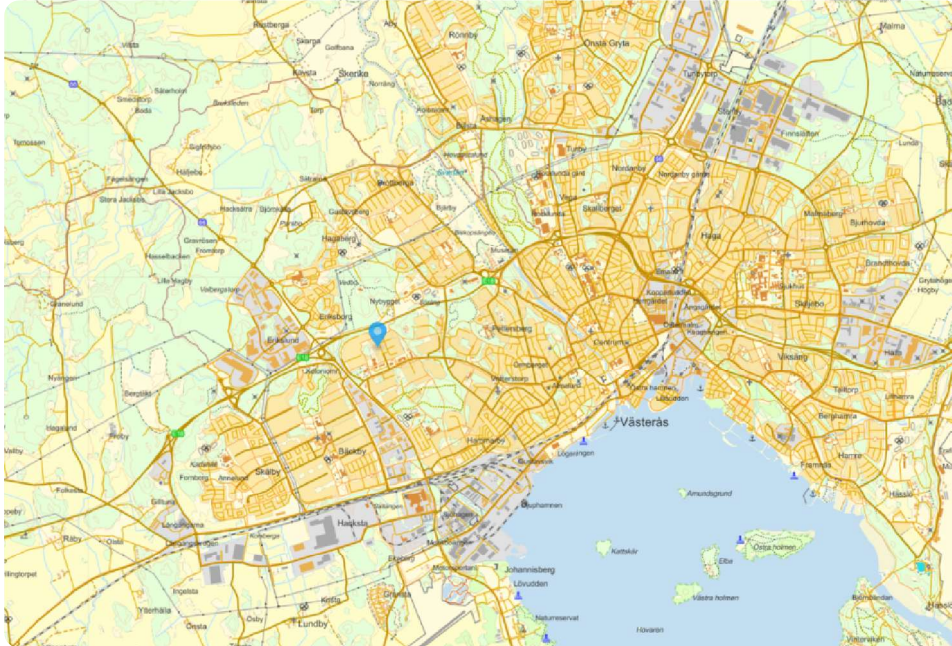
Råstberga
Vista
Skerike
Rönnby
Önsta Gryta
Tunbytorp
Malma
Smedstorp
Norrbo
Hälleby
Stora Jacksbo
Lilla Jacksbo
Hacksta
Sjöhagen
Gäddeholm
Hagaberg
Bjurhovda
Malmaberg
Haga
Skallberget
Norrbyborg
Nordanby
Granlund
Vallby
Erikslund
Bäckby
Skälby
Hälla
Vasagatan
Pettersberg
Centrum
Kungsängen
Viksäng
Hamre
Framnäs
Västerås
Hacksta
Kopparlunden
Johannisberg
Lövudden
Råby
Önsta
Lundby
Kettsta
Ösby
Ylberhälla
Amundsgrund
Kattskär
Elba
Östra holmen
Västra holmen
Hovaren
Naturreservat
Lögavangen
Sandviken
Tallbacka
Bergslagsvägen
Ängsholmen
Hässlo
Finnslätten
Lundby
Bäckby
Hammarby
Stenby
Tilltorp
Sätra
Nyhamnen
Haga
Hässle
Hammarby
Gryta
Hagaberg
Klöxholm
Hälla
Bjärka
Bergsjö
Fröby
Folkesta
Gillberga
Långebacka
Källarbo
Irsta
Hammarby
Tillberga
Sörby
Sandviken
Frösåker
Frösåkers
Oxbacken
Herrgärdet
Gideonsberg
Hagalund
Gäddeholm
Bjurhovda
Orsundsbro
Vikstamalmen
Johannisberg
Kungsängen
Stenby
Lillhamra